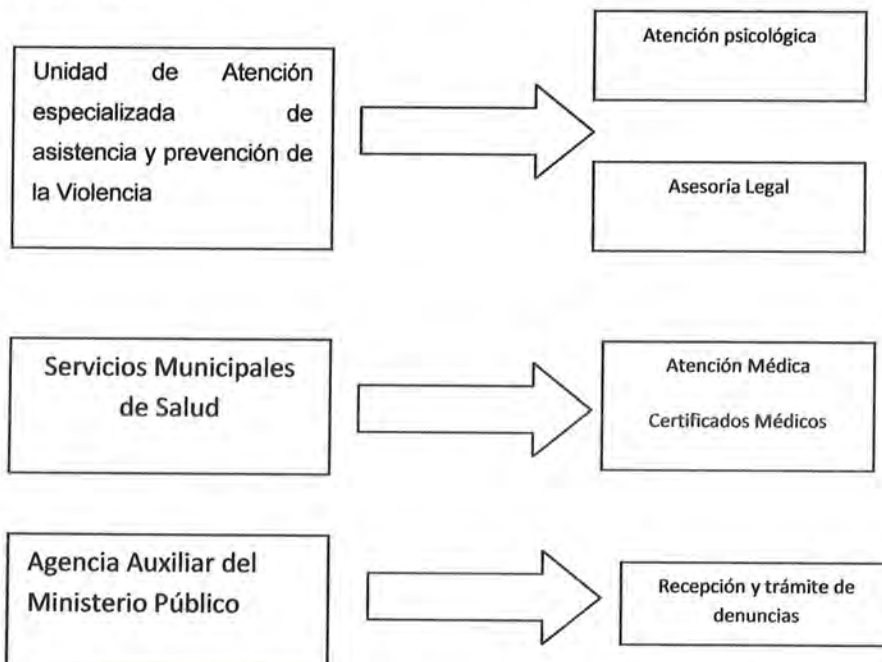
Unidad de Atención especializada de asistencia y prevención de la Violencia

Atención psicológica

Asesoría Legal

Servicios Municipales de Salud

Atención Médica

Certificados Médicos

Agencia Auxiliar del Ministerio Público

Recepción y trámite de denuncias